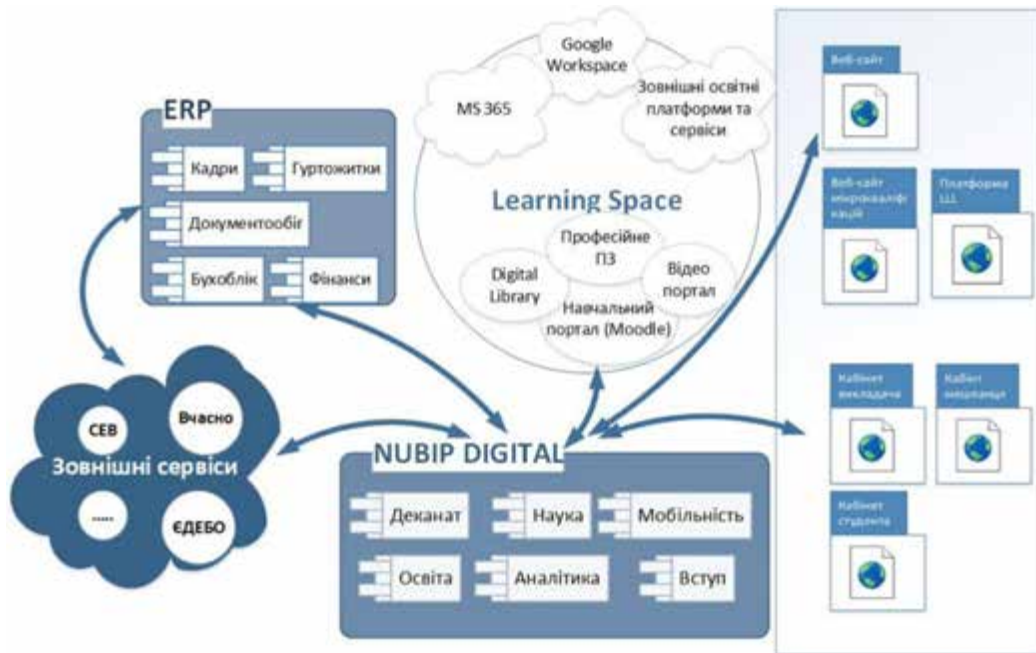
ERP

Кадри

Гуртожитки

Документообіг

Бухоблік

Фінанси

Google Workspace

MS 365

Зовнішні освітні платформи та сервіси

Learning Space

Професійне ПЗ

Digital Library

Відео портал

Навчальний портал (Moodle)

Веб-сайт

Веб-сайт мікрокваліфікацій

Платформа ШІ

Кабінет викладача

Кабінет працівника

Кабінет студента

СЕВ

Вчасно

Зовнішні сервіси

.....

ЄДЕБО

NUBIP DIGITAL

Деканат

Наука

Мобільність

Освіта

Аналітика

Вступ